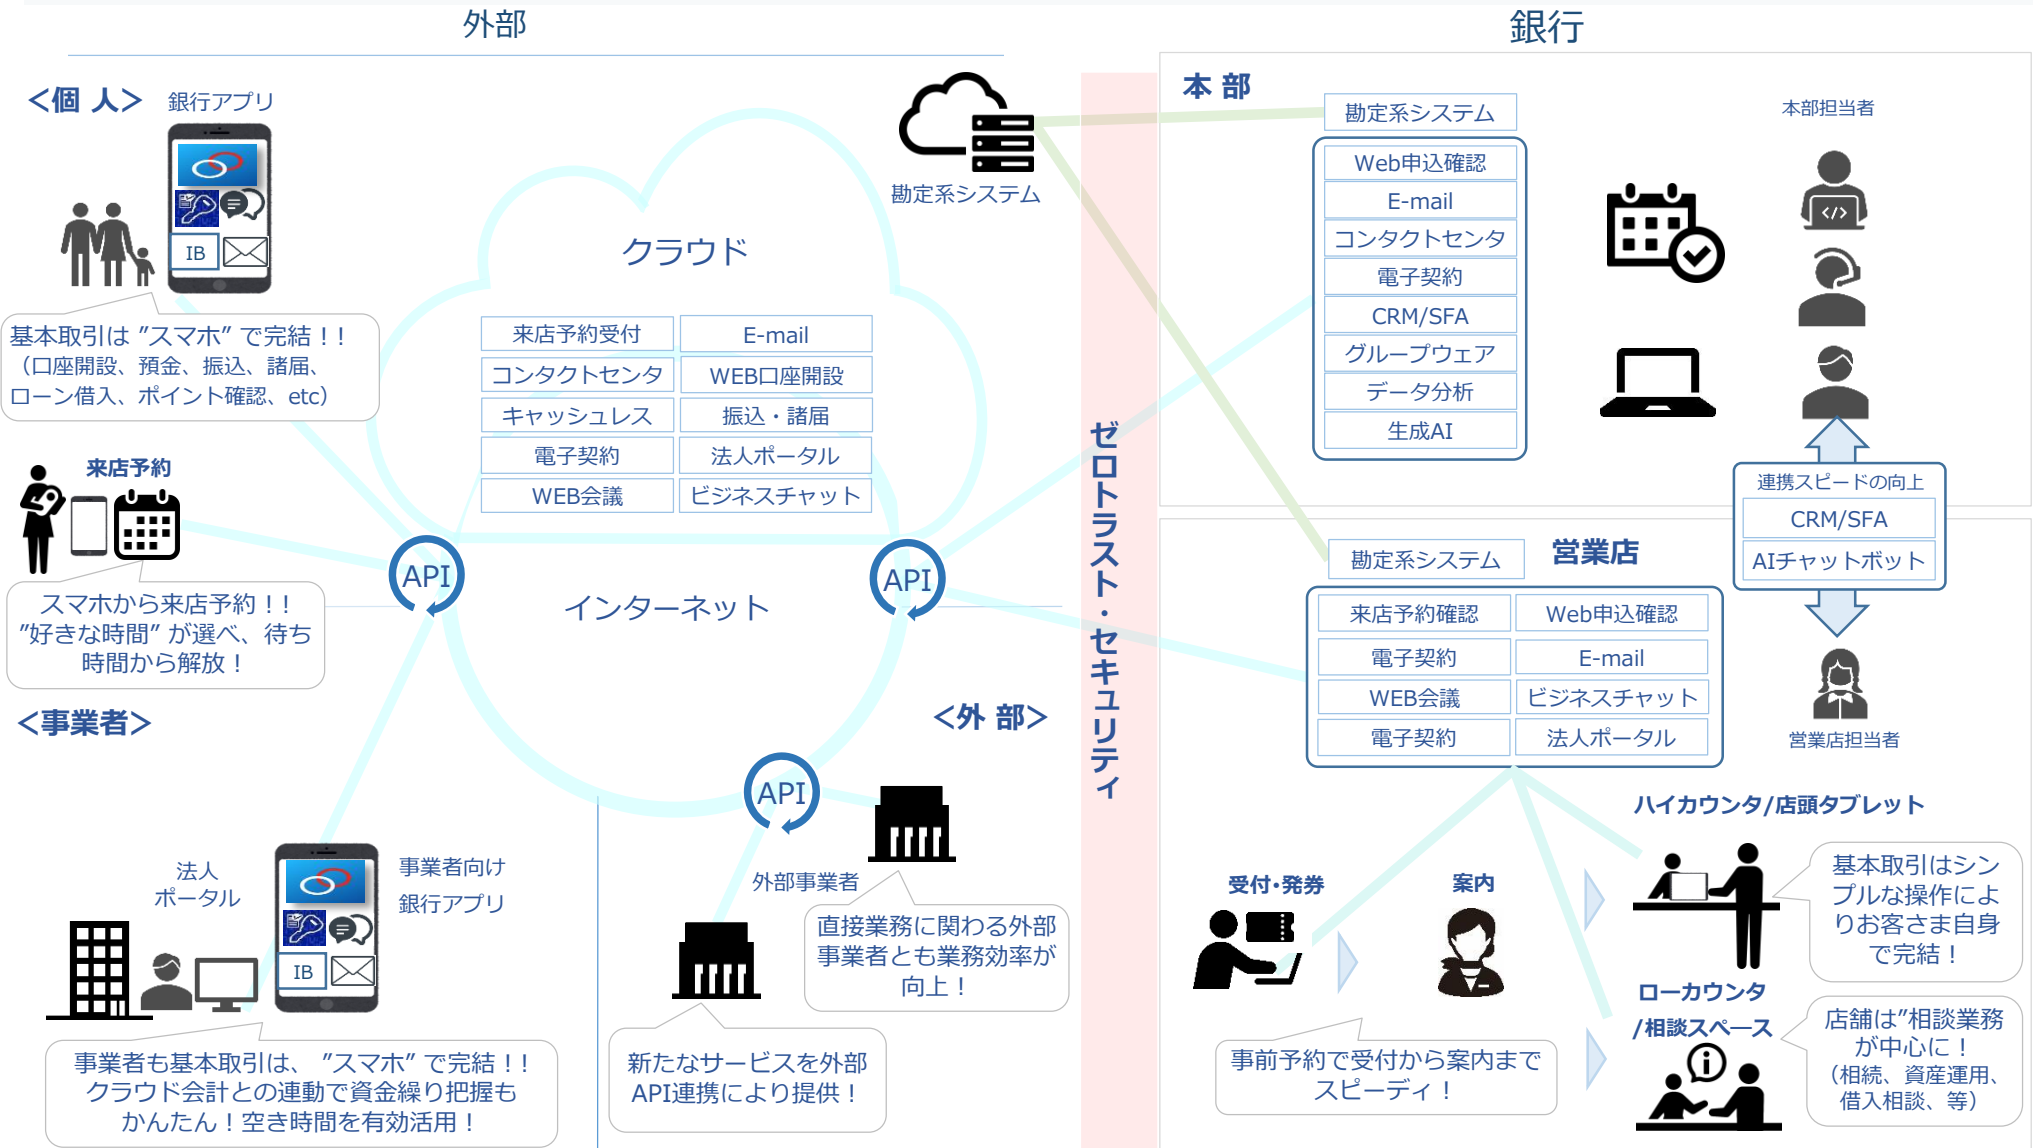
外部

銀行

<個 人> 銀行アプリ

IB

基本取引は "スマホ" で完結！！
（口座開設、預金、振込、諸届、ローン借入、ポイント確認、etc）

来店予約

スマホから来店予約！！
"好きな時間" が選べ、待ち時間から解放！

<事業者>

法人ポータル

事業者向け銀行アプリ

IB

事業者も基本取引は、"スマホ" で完結！！
クラウド会計との連動で資金繰り把握もかんたん！空き時間を有効活用！

勘定系システム

クラウド

| 来店予約受付 | E-mail |
|---|---|
| コンタクトセンタ | WEB口座開設 |
| キャッシュレス | 振込・諸届 |
| 電子契約 | 法人ポータル |
| WEB会議 | ビジネスチャット |

API

API

インターネット

<外 部>

API

外部事業者

直接業務に関わる外部事業者とも業務効率が向上！

新たなサービスを外部API連携により提供！

ゼロトラスト・セキュリティ

本 部

勘定系システム

Web申込確認
E-mail
コンタクトセンタ
電子契約
CRM/SFA
グループウェア
データ分析
生成AI

本部担当者

連携スピードの向上
CRM/SFA
AIチャットボット

営業店担当者

勘定系システム

営業店

| 来店予約確認 | Web申込確認 |
|---|---|
| 電子契約 | E-mail |
| WEB会議 | ビジネスチャット |
| 電子契約 | 法人ポータル |

ハイカウンタ/店頭タブレット

基本取引はシンプルな操作によりお客さま自身で完結！

受付･発券

案内

ローカウンタ/相談スペース

店舗は"相談業務が中心に！
（相続、資産運用、借入相談、等）

事前予約で受付から案内までスピーディ！